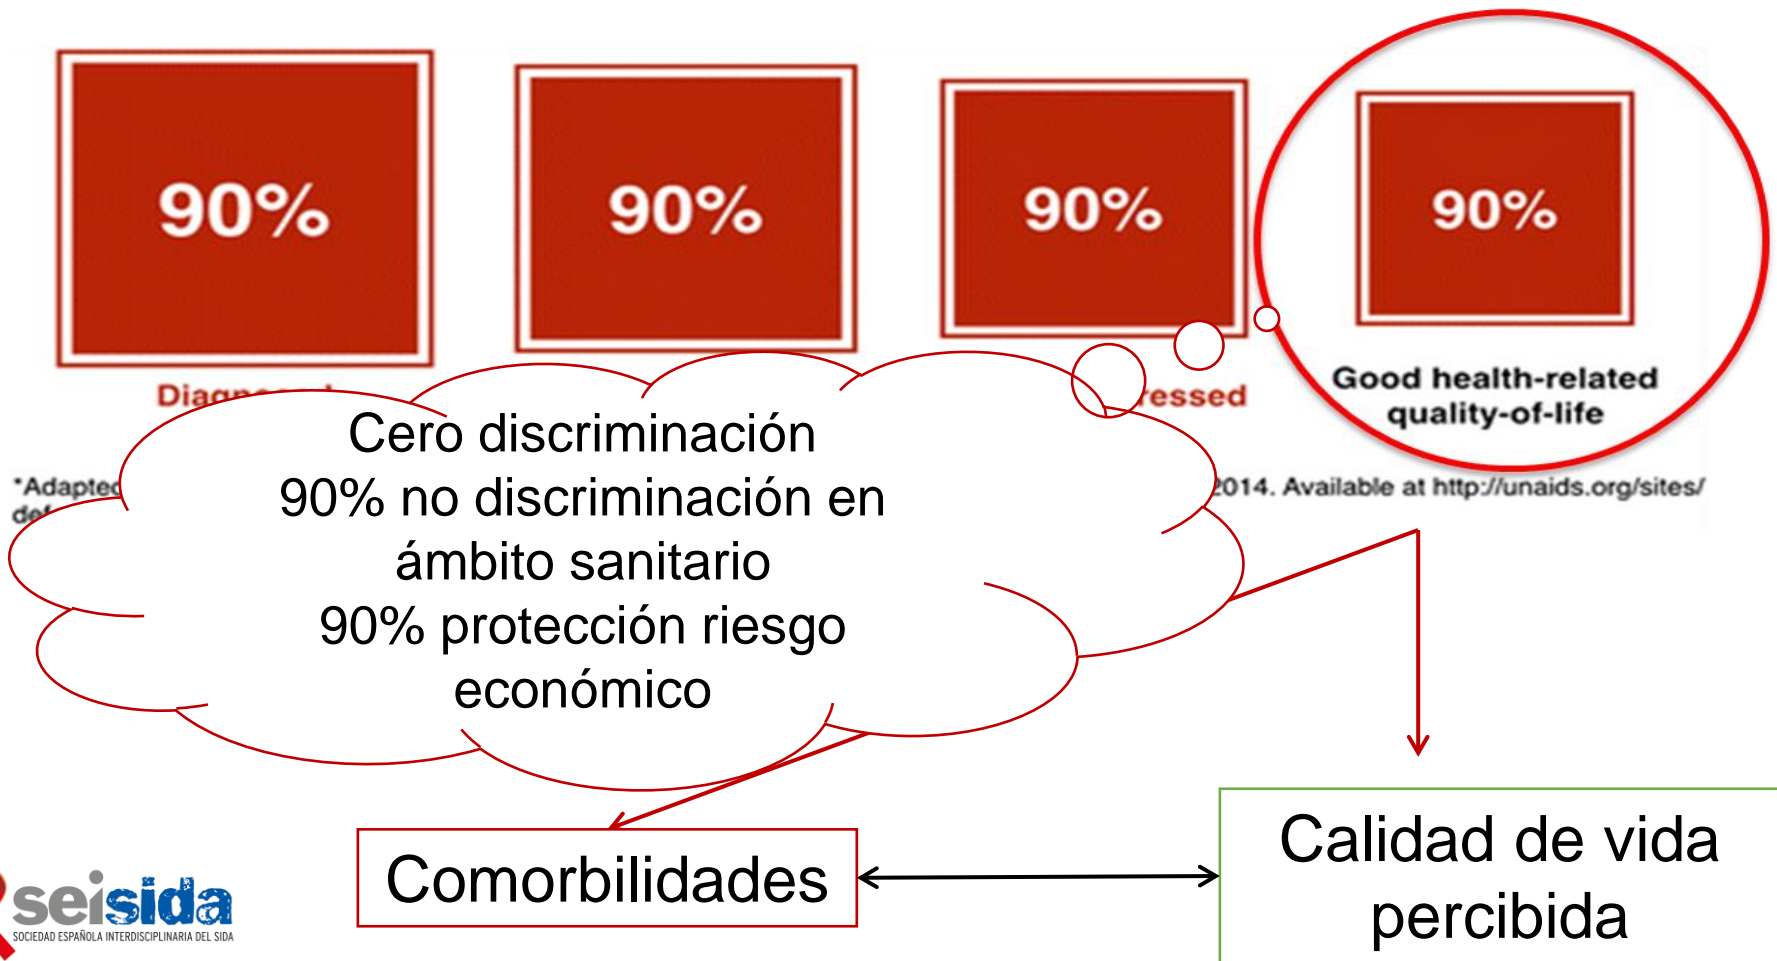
90%

90%

90%

90%

Diag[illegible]

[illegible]ressed

Good health-related quality-of-life

Cero discriminación
90% no discriminación en ámbito sanitario
90% protección riesgo económico

*Adapted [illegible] 2014. Available at http://unaids.org/sites/
de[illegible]

Comorbilidades

Calidad de vida percibida

seisida
SOCIEDAD ESPAÑOLA INTERDISCIPLINARIA DEL SIDA